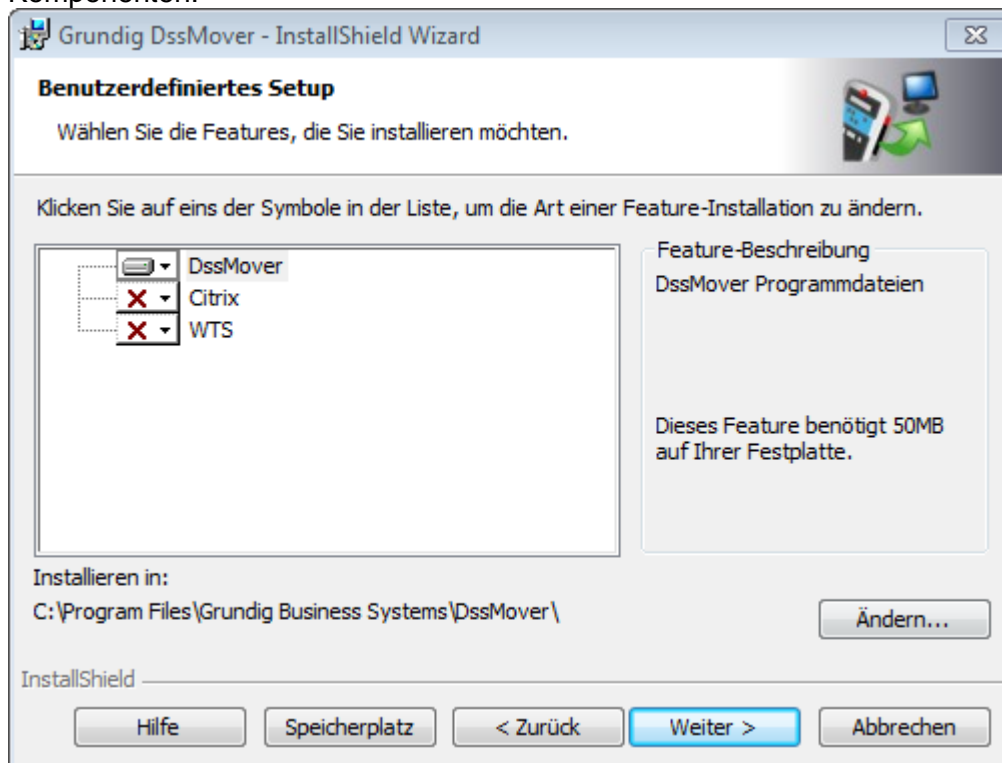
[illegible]

Grundig DssMover - InstallShield Wizard

Benutzerdefiniertes Setup

Wählen Sie die Features, die Sie installieren möchten.

Klicken Sie auf eins der Symbole in der Liste, um die Art einer Feature-Installation zu ändern.

DssMover
Citrix
WTS

Feature-Beschreibung

DssMover Programmdateien

Dieses Feature benötigt 50MB auf Ihrer Festplatte.

Installieren in:
C:\Program Files\Grundig Business Systems\DssMover\

Ändern...

InstallShield

Hilfe | Speicherplatz | < Zurück | Weiter > | Abbrechen